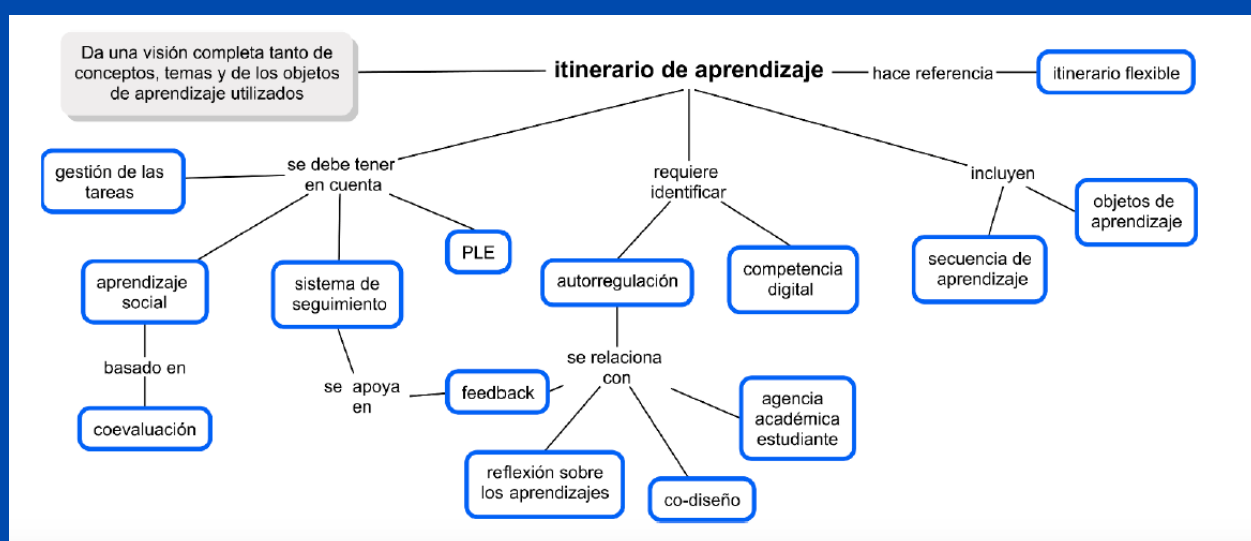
Da una visión completa tanto de conceptos, temas y de los objetos de aprendizaje utilizados

itinerario de aprendizaje

hace referencia

itinerario flexible

se debe tener en cuenta

gestión de las tareas

aprendizaje social

basado en

coevaluación

sistema de seguimiento

se apoya en

feedback

PLE

requiere identificar

autorregulación

se relaciona con

reflexión sobre los aprendizajes

co-diseño

agencia académica estudiante

competencia digital

incluyen

secuencia de aprendizaje

objetos de aprendizaje